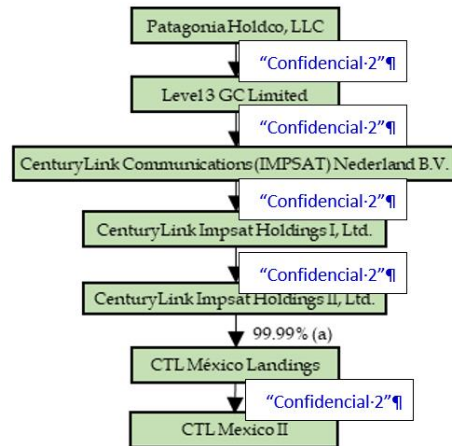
Patagonia Holdco, LLC

"Confidencial·2"¶

Level 3 GC Limited

"Confidencial·2"¶

CenturyLink Communications (IMPSAT) Nederland B.V.

"Confidencial·2"¶

CenturyLink Impsat Holdings I, Ltd.

"Confidencial·2"¶

CenturyLink Impsat Holdings II, Ltd.

99.99% (a)

CTL México Landings

"Confidencial·2"¶

CTL Mexico II